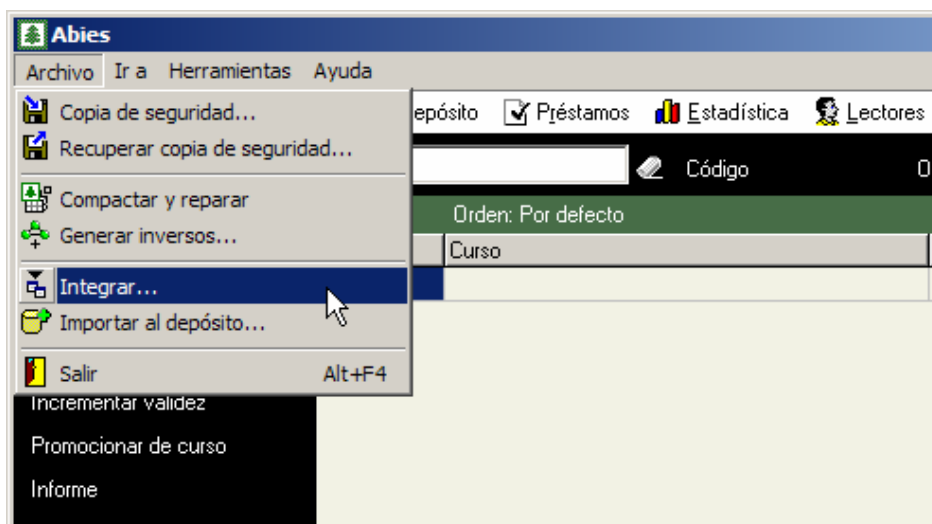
Abies
Archivo Ir a Herramientas Ayuda
Copia de seguridad...
Recuperar copia de seguridad...
Compactar y reparar
Generar inversos...
Integrar...
Importar al depósito...
Salir Alt+F4
epósito Préstamos Estadística Lectores
Código 0
Orden: Por defecto
Curso
Incrementar validez
Promocionar de curso
Informe